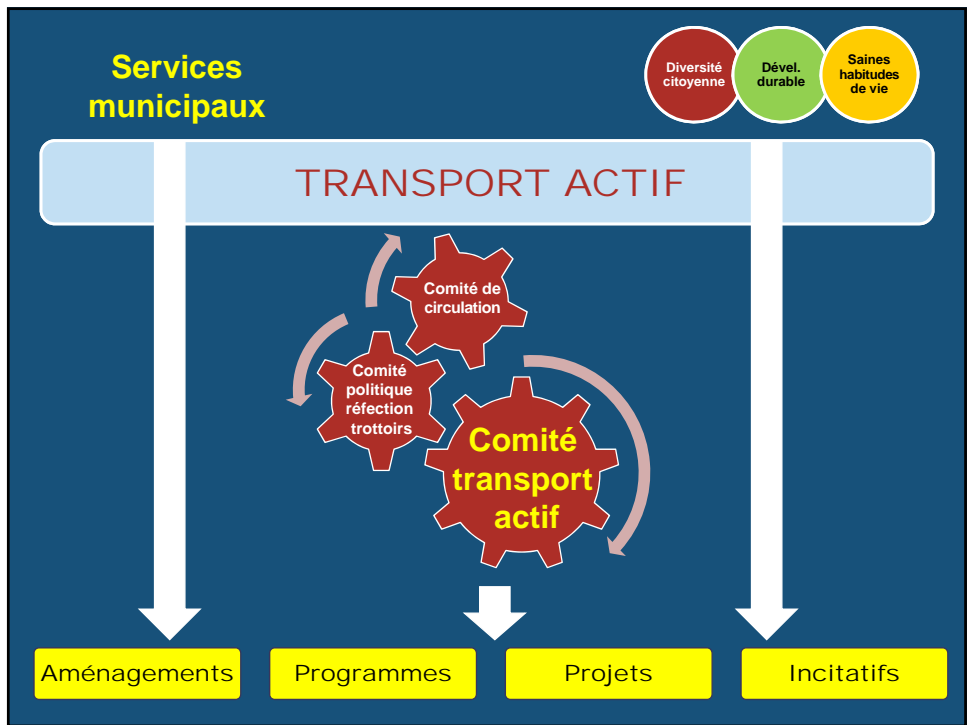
Services municipaux

Diversité citoyenne

Dével. durable

Saines habitudes de vie

TRANSPORT ACTIF

Comité de circulation

Comité politique réfection trottoirs

Comité transport actif

Aménagements

Programmes

Projets

Incitatifs